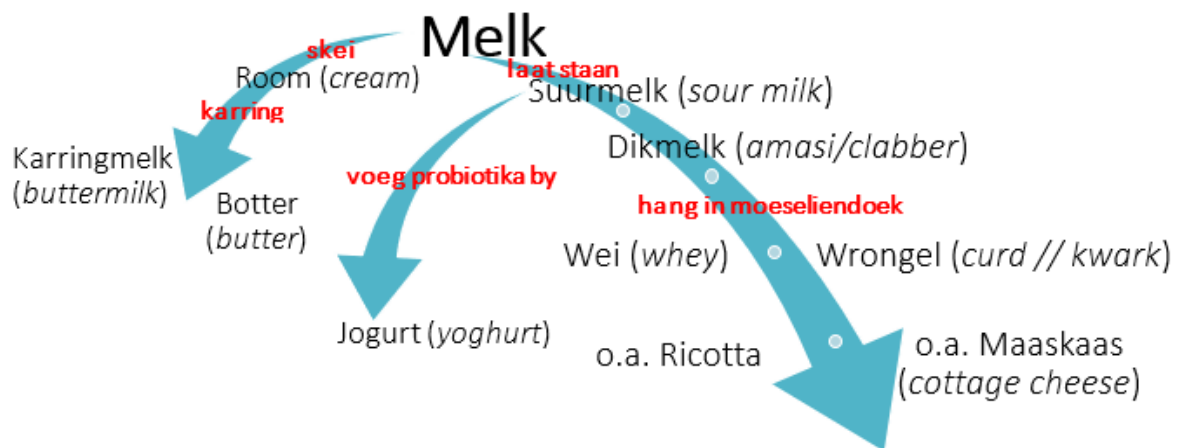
Melk

skei

Room (*cream*)

karring

Karringmelk (*buttermilk*)

Botter (*butter*)

laat staan

Suurmelk (*sour milk*)

voeg probiotika by

Dikmelk (*amasi/clabber*)

hang in moeseliendoek

Wei (*whey*)

Wrongel (*curd // kwark*)

Jogurt (*yoghurt*)

o.a. Ricotta

o.a. Maaskaas (*cottage cheese*)